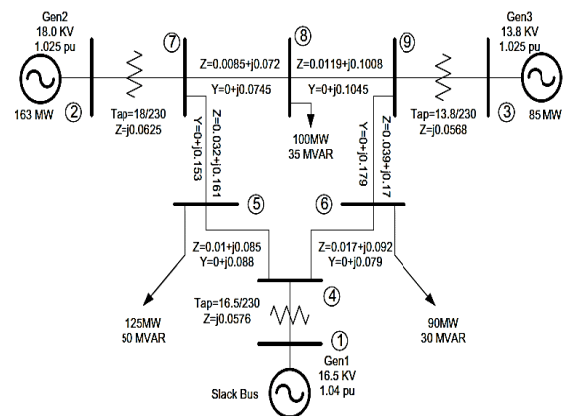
Gen2
18.0 KV
1.025 pu

163 MW

2

Tap=18/230
Z=j0.0625

7

Z=0.0085+j0.072
Y=0+j0.0745

8

Z=0.0119+j0.1008
Y=0+j0.1045

9

Gen3
13.8 KV
1.025 pu

Tap=13.8/230
Z=j0.0568

3

85 MW

Z=0.032+j0.161
Y=0+j0.153

100MW
35 MVAR

Y=0+j0.179
Z=0.039+j0.17

5

6

Z=0.01+j0.085
Y=0+j0.088

Z=0.017+j0.092
Y=0+j0.079

4

Tap=16.5/230
Z=j0.0576

125MW
50 MVAR

90MW
30 MVAR

1

Gen1
16.5 KV
1.04 pu

Slack Bus